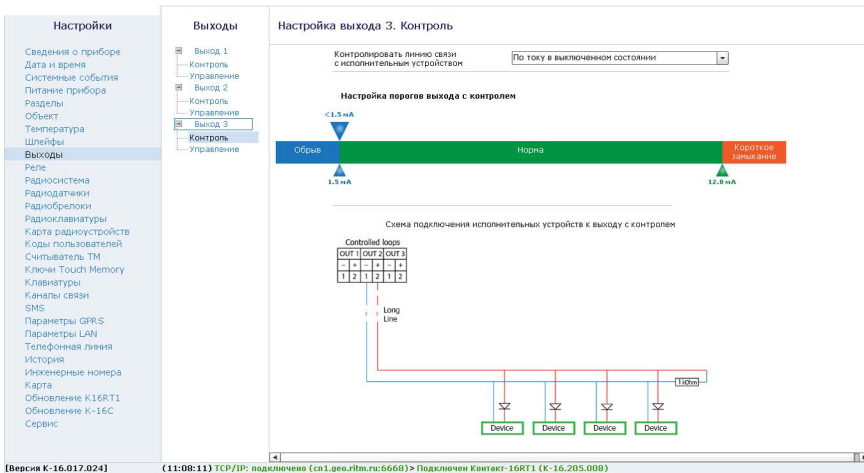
Настройки

Сведения о приборе
Дата и время
Системные события
Питание прибора
Разделы
Объект
Температура
Шлейфы
Выходы
Реле
Радиосистема
Радиодатчики
Радиобрелоки
Радиоклавиатуры
Карта радиоустройств
Коды пользователей
Считыватель ТМ
Ключи Touch Memory
Клавиатуры
Каналы связи
SMS
Параметры GPRS
Параметры LAN
Телефонная линия
История
Инженерные номера
Карта
Обновление K16RT1
Обновление К-16С
Сервис

Выходы

Выход 1
Контроль
Управление
Выход 2
Контроль
Управление
Выход 3
Контроль
Управление

Настройка выхода 3. Контроль

Контролировать линию связи с исполнительным устройством | По току в выключенном состоянии

Настройка порогов выхода с контролем

<1.5 мA

Обрыв | Норма | Короткое замыкание

1.5 мA
12.0 мA

Схема подключения исполнительных устройств к выходу с контролем

Controlled loops

| OUT 1 | | OUT 2 | | OUT 3 | |
|---|---|---|---|---|---|
| – | + | – | + | – | + |
| 1 | 2 | 1 | 2 | 1 | 2 |

Long Line

1 kOhm

Device
Device
Device
Device

[Версия К-16.017.024]
(11:08:11) TCP/IP: подключено (cb1.geo.ritm.ru:6668)> Подключен Контакт-16RT1 (K-16.205.008)